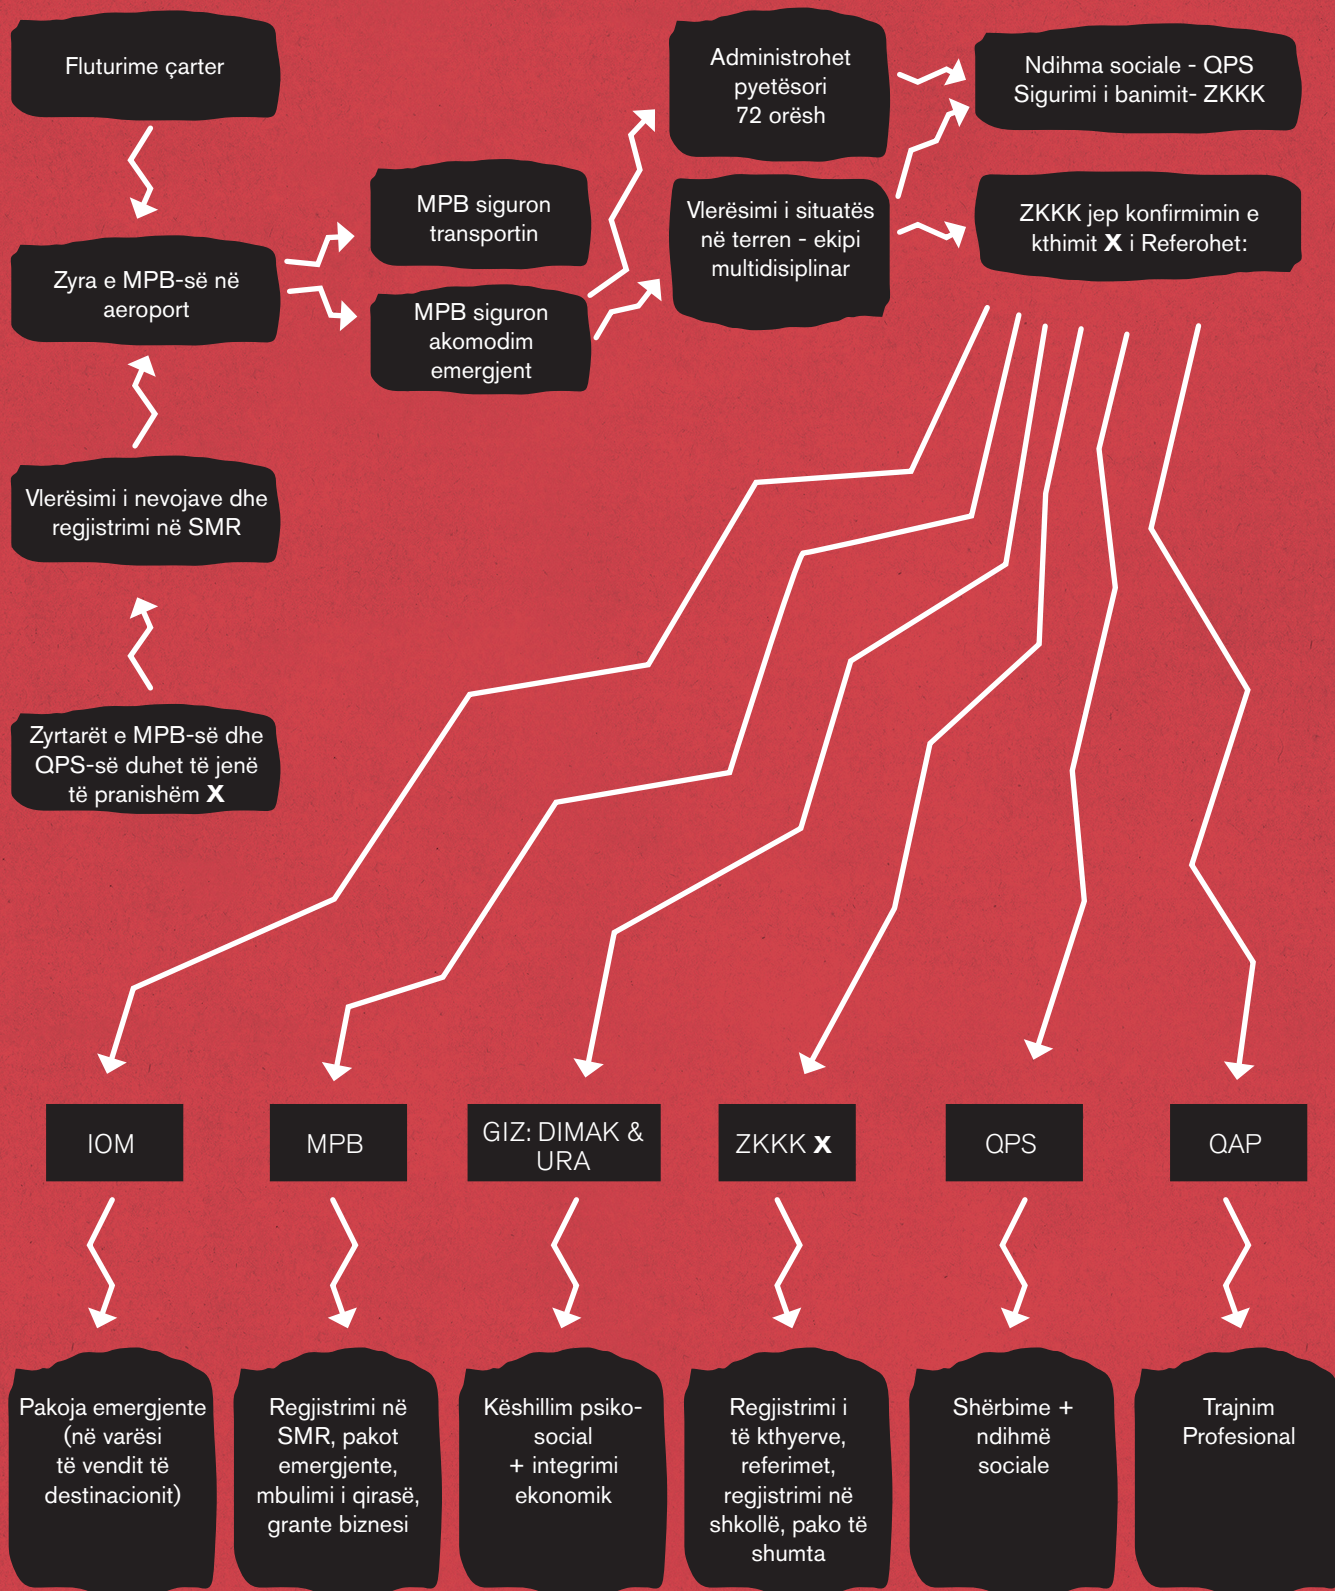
Fluturime çarter

Zyra e MPB-së në aeroport

Vlerësimi i nevojave dhe regjistrimi në SMR

Zyrtarët e MPB-së dhe QPS-së duhet të jenë të pranishëm **X**

MPB siguron transportin

MPB siguron akomodim emergjent

Administrohet pyetësori 72 orësh

Vlerësimi i situatës në terren - ekipi multidisiplinar

Ndihma sociale - QPS
Sigurimi i banimit- ZKKK

ZKKK jep konfirmimin e kthimit **X** i Referohet:

IOM

MPB

GIZ: DIMAK & URA

ZKKK **X**

QPS

QAP

Pakoja emergjente (në varësi të vendit të destinacionit)

Regjistrimi në SMR, pakot emergjente, mbulimi i qirasë, grante biznesi

Këshillim psiko-social + integrimi ekonomik

Regjistrimi i të kthyerve, referimet, regjistrimi në shkollë, pako të shumta

Shërbime + ndihmë sociale

Trajnim Profesional